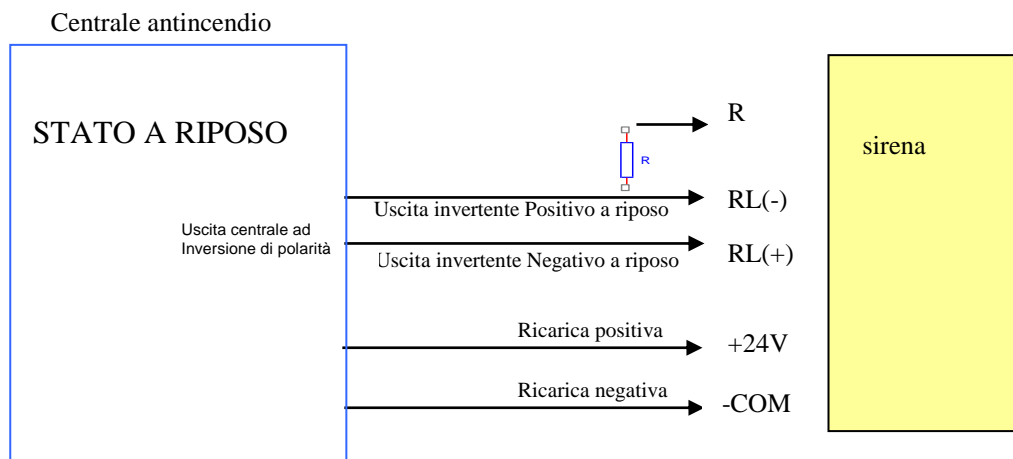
Centrale antincendio

STATO A RIPOSO

Uscita centrale ad Inversione di polarità

R

R

Uscita invertente Positivo a riposo

RL(-)

Uscita invertente Negativo a riposo

RL(+)

Ricarica positiva

+24V

Ricarica negativa

-COM

sirena